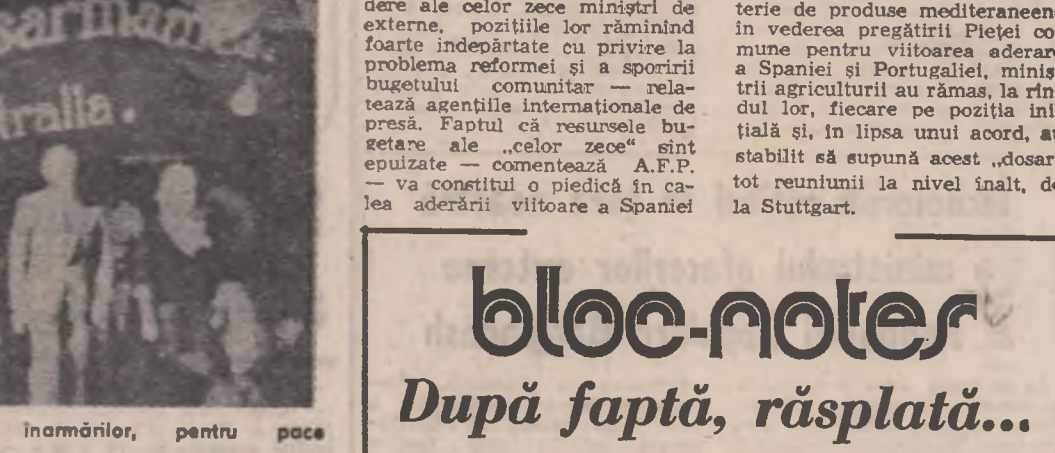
sarmăr

tralia.

înarmărilor, pentru pace

dere ale celor zece miniştri de externe, poziţiile lor rămînind foarte îndepărtate cu privire la problema reformei şi a sporirii bugetului comunitar — relatează agenţiile internaţionale de presă. Faptul că resursele bugetare ale „celor zece" sînt epuizate — comentează A.F.P. — va constitui o piedică în calea aderării viitoare a Spaniei

terie de produse mediteraneen în vederea pregătirii Pieţei co mune pentru viitoarea aderar a Spaniei şi Portugaliei, minis trii agriculturii au rămas, la rîn dul lor, fiecare pe poziţia ini ţială şi, în lipsa unui acord, a stabilit să supună acest „dosar tot reuniunii la nivel înalt, d la Stuttgart.

bloc-notes

După faptă, răsplată...